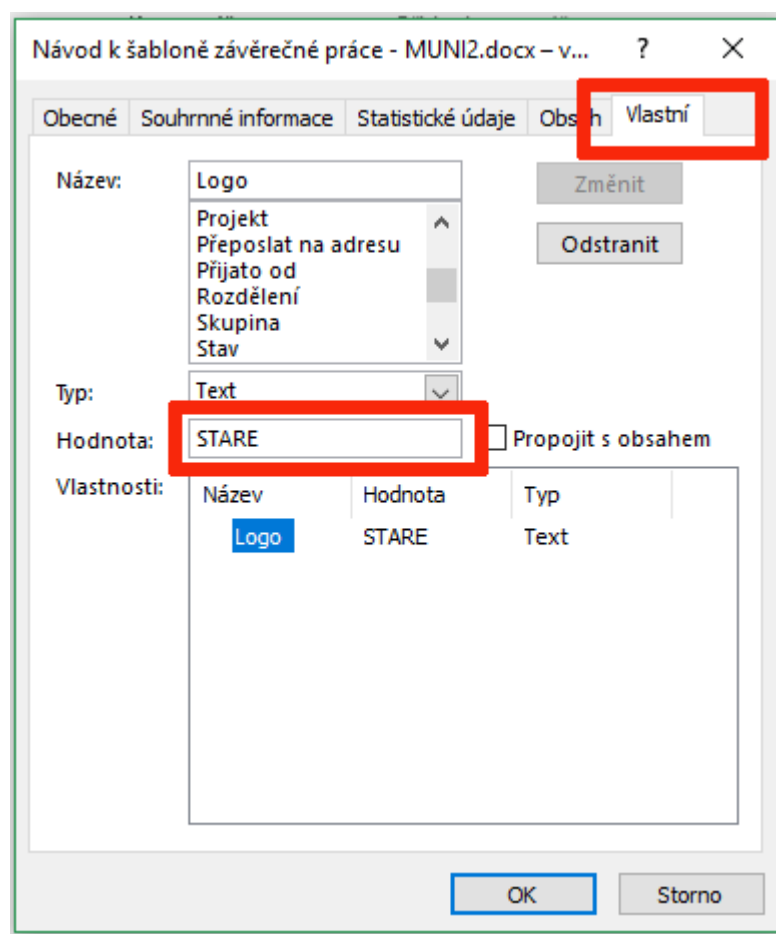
Návod k šabloně závěrečné práce - MUNI2.docx – v... ? X

Obecné | Souhrnné informace | Statistické údaje | Obsah | Vlastní

Název: Logo

Změnit

Odstranit

Projekt
Přeposlat na adresu
Přijato od
Rozdělení
Skupina
Stav

Typ: Text

Hodnota: STARE

Propojit s obsahem

Vlastnosti:

| Název | Hodnota | Typ |
|---|---|---|
| Logo | STARE | Text |

OK Storno